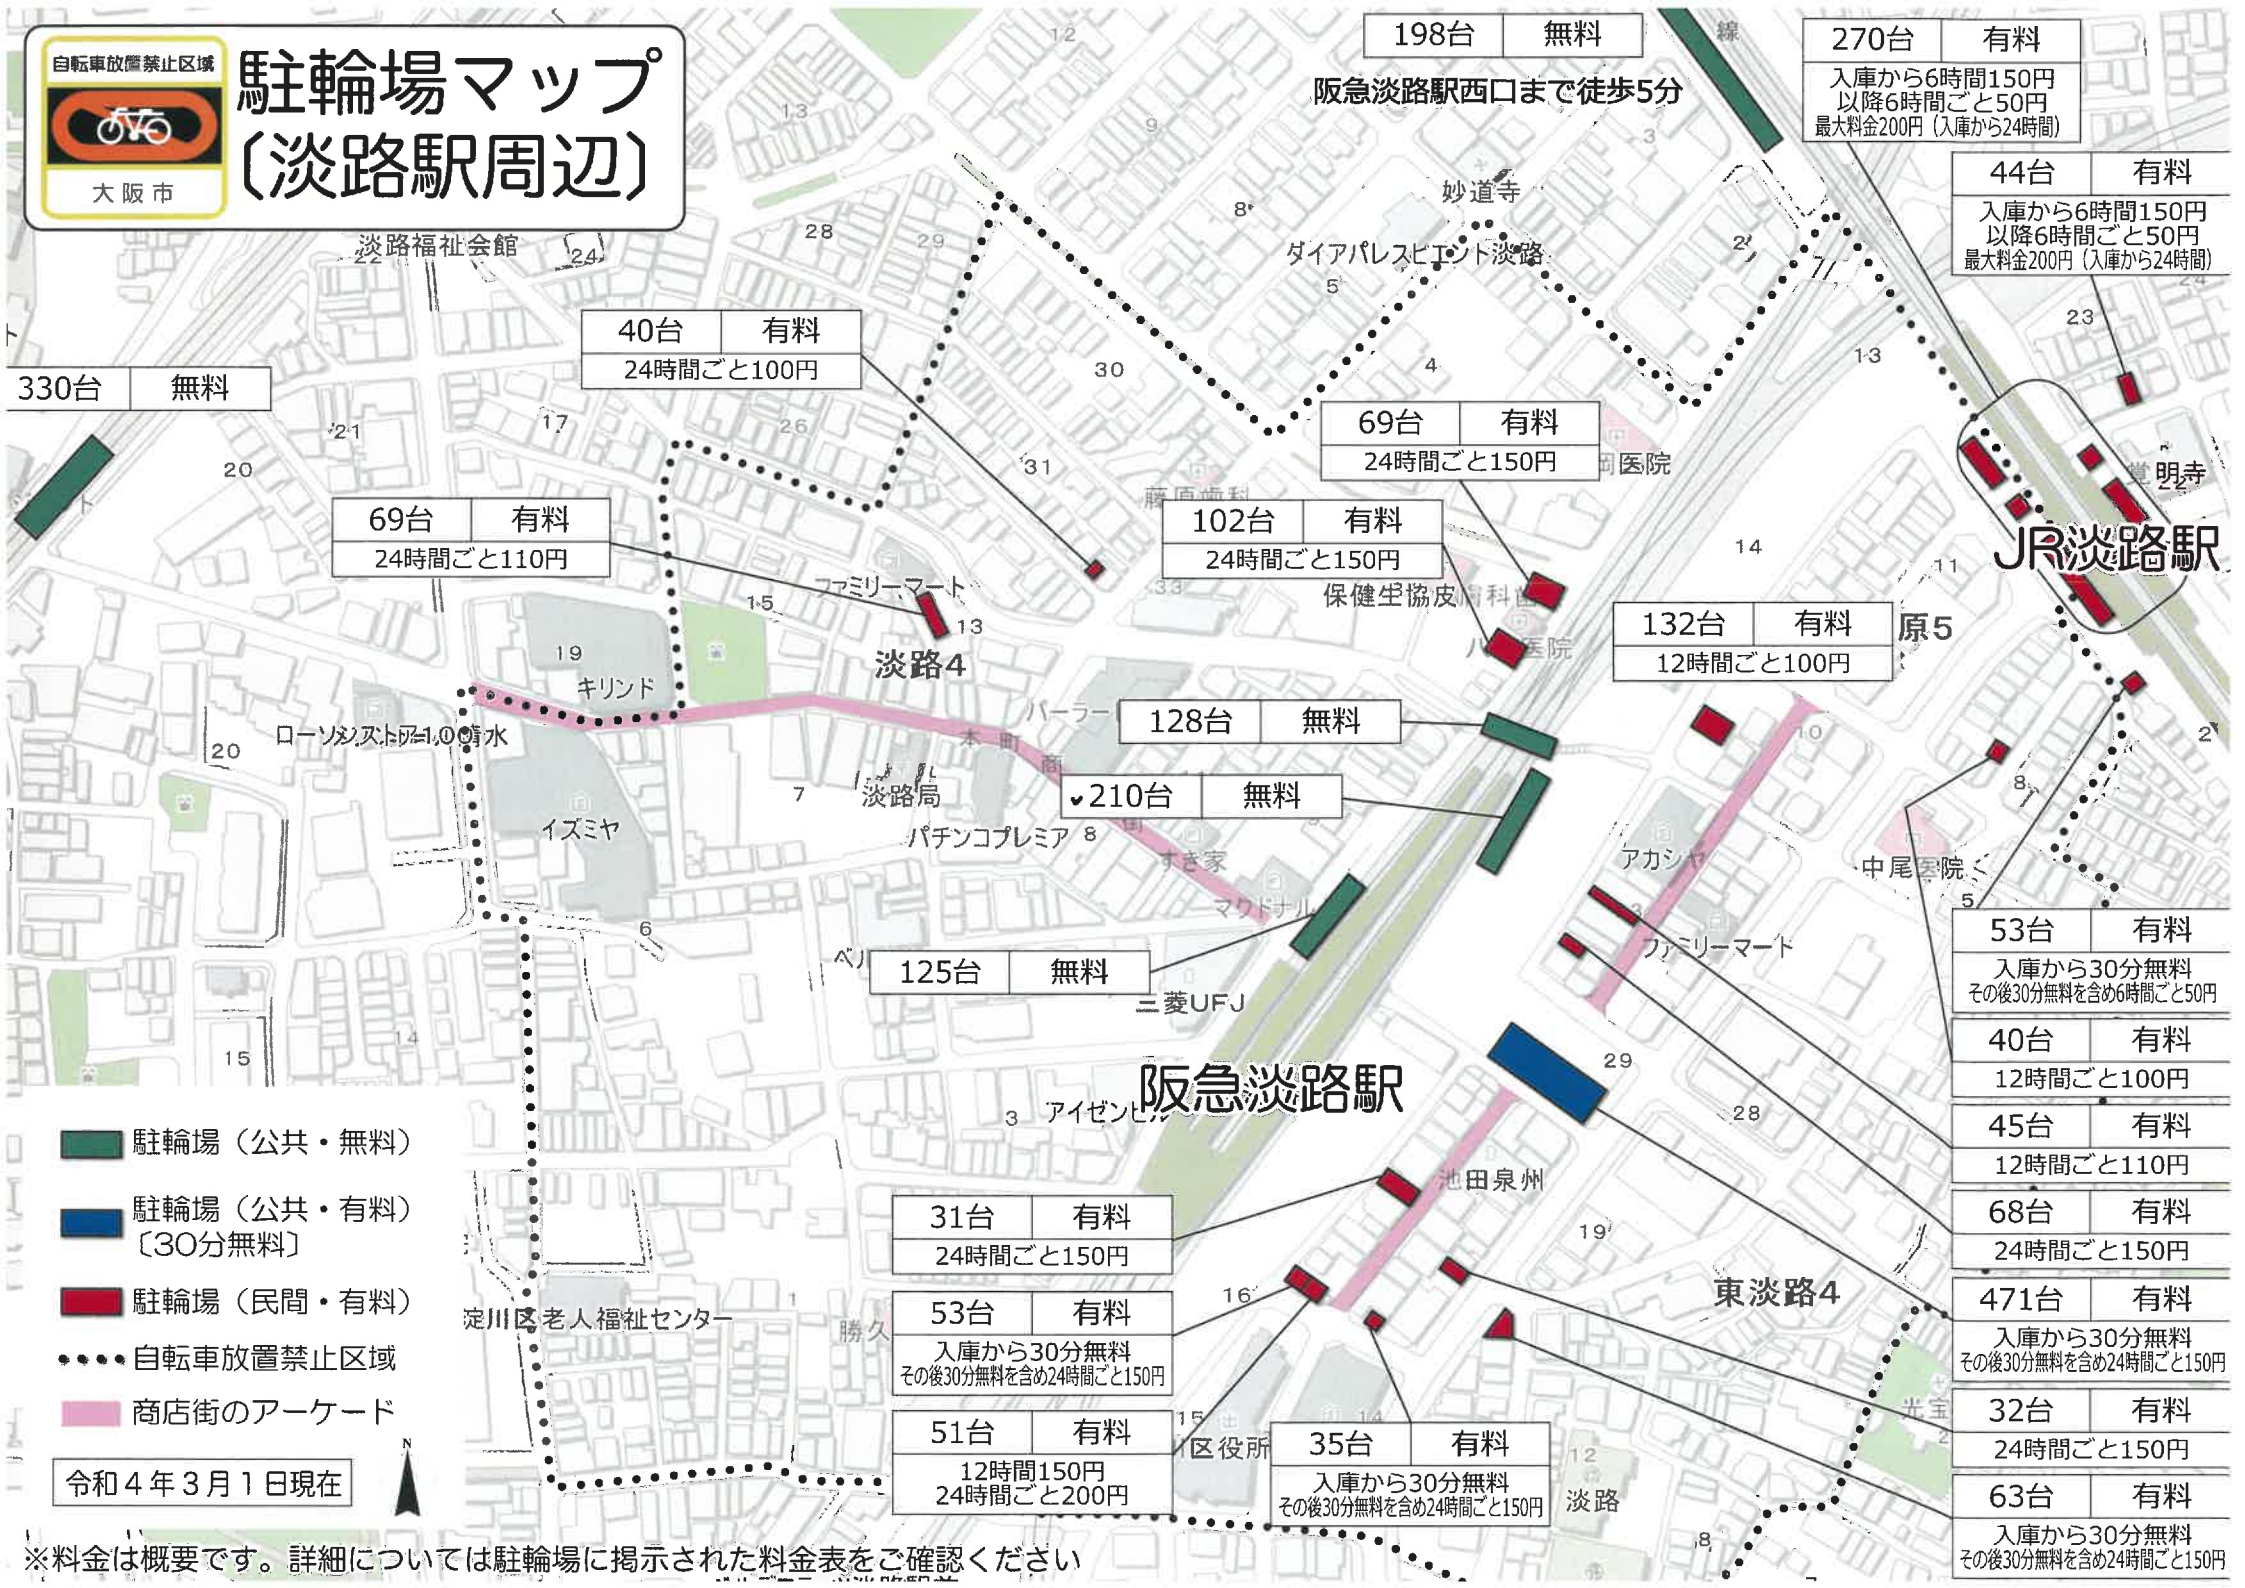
自転車放置禁止区域
大阪市

駐輪場マップ
〔淡路駅周辺〕

| 198台 | 無料 |
|---|---|

阪急淡路駅西口まで徒歩5分

| 270台 | 有料 |
|---|---|
| 入庫から6時間150円 以降6時間ごとに50円 最大料金200円（入庫から24時間） | |

| 44台 | 有料 |
|---|---|
| 入庫から6時間150円 以降6時間ごとに50円 最大料金200円（入庫から24時間） | |

妙道寺
ダイアパレスビエント淡路
淡路福祉会館

| 40台 | 有料 |
|---|---|
| 24時間ごと100円 | |

| 330台 | 無料 |
|---|---|

| 69台 | 有料 |
|---|---|
| 24時間ごと150円 | |

岡医院

| 69台 | 有料 |
|---|---|
| 24時間ごと110円 | |

| 102台 | 有料 |
|---|---|
| 24時間ごと150円 | |

保健生協皮膚科
ファミリーマート
淡路4
JR淡路駅
覚明寺

| 132台 | 有料 |
|---|---|
| 12時間ごと100円 | |

原5
キリンド
ローソンストア100
イズミヤ

| 128台 | 無料 |
|---|---|

| 210台 | 無料 |
|---|---|

淡路局
パチンコプレミア
すき家
マクドナルド
アカシヤ
中尾医院
ファミリーマート

| 125台 | 無料 |
|---|---|

三菱UFJ
阪急淡路駅
アイゼン

| 53台 | 有料 |
|---|---|
| 入庫から30分無料 その後30分無料を含め6時間ごと50円 | |

| 40台 | 有料 |
|---|---|
| 12時間ごと100円 | |

| 45台 | 有料 |
|---|---|
| 12時間ごと110円 | |

| 68台 | 有料 |
|---|---|
| 24時間ごと150円 | |

池田泉州

| 31台 | 有料 |
|---|---|
| 24時間ごと150円 | |

東淡路4

| 471台 | 有料 |
|---|---|
| 入庫から30分無料 その後30分無料を含め24時間ごと150円 | |

淀川区老人福祉センター

| 53台 | 有料 |
|---|---|
| 入庫から30分無料 その後30分無料を含め24時間ごと150円 | |

| 32台 | 有料 |
|---|---|
| 24時間ごと150円 | |

| 51台 | 有料 |
|---|---|
| 12時間150円 24時間ごと200円 | |

区役所

| 35台 | 有料 |
|---|---|
| 入庫から30分無料 その後30分無料を含め24時間ごと150円 | |

| 63台 | 有料 |
|---|---|
| 入庫から30分無料 その後30分無料を含め24時間ごと150円 | |

淡路

駐輪場（公共・無料）
駐輪場（公共・有料）〔30分無料〕
駐輪場（民間・有料）
自転車放置禁止区域
商店街のアーケード

令和４年３月１日現在

※料金は概要です。詳細については駐輪場に掲示された料金表をご確認ください